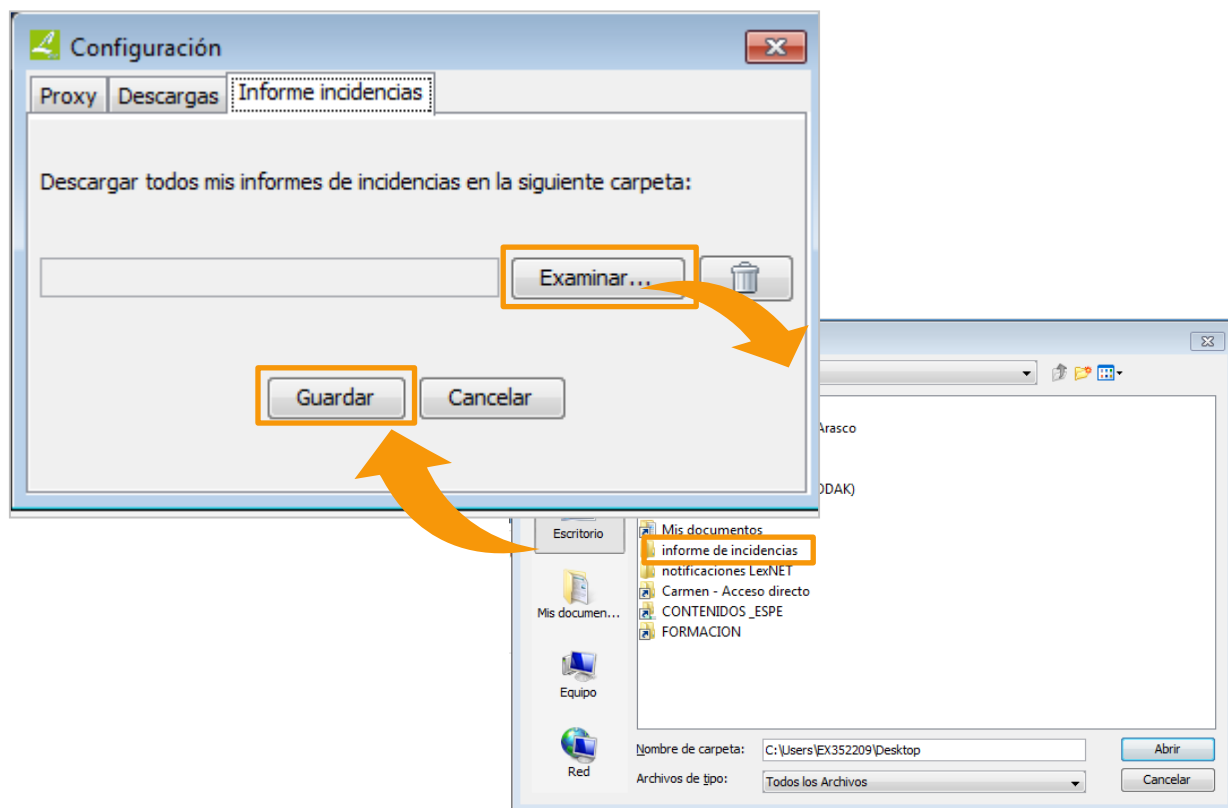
Configuración

Proxy | Descargas | Informe incidencias

Descargar todos mis informes de incidencias en la siguiente carpeta:

Examinar...

Guardar | Cancelar

Arasco

ODAK)

Escritorio

Mis documentos
informe de incidencias
notificaciones LexNET
Carmen - Acceso directo
CONTENIDOS _ESPE
FORMACION

Mis documen...

Equipo

Red

Nombre de carpeta: C:\Users\EX352209\Desktop
Abrir

Archivos de tipo: Todos los Archivos
Cancelar